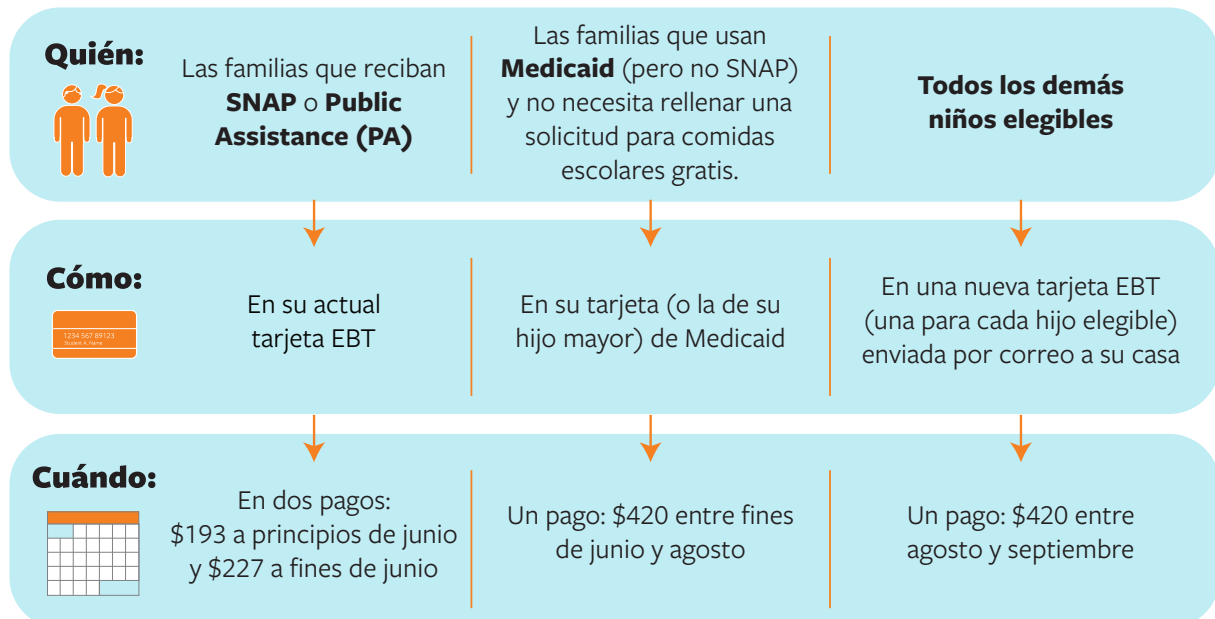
Quién:

Las familias que reciban **SNAP** o **Public Assistance (PA)**

Las familias que usan **Medicaid** (pero no SNAP) y no necesita rellenar una solicitud para comidas escolares gratis.

**Todos los demás niños elegibles**

Cómo:

1234 567 89123
Student A. Name

En su actual tarjeta EBT

En su tarjeta (o la de su hijo mayor) de Medicaid

En una nueva tarjeta EBT (una para cada hijo elegible) enviada por correo a su casa

Cuándo:

En dos pagos: \$193 a principios de junio y \$227 a fines de junio

Un pago: \$420 entre fines de junio y agosto

Un pago: \$420 entre agosto y septiembre